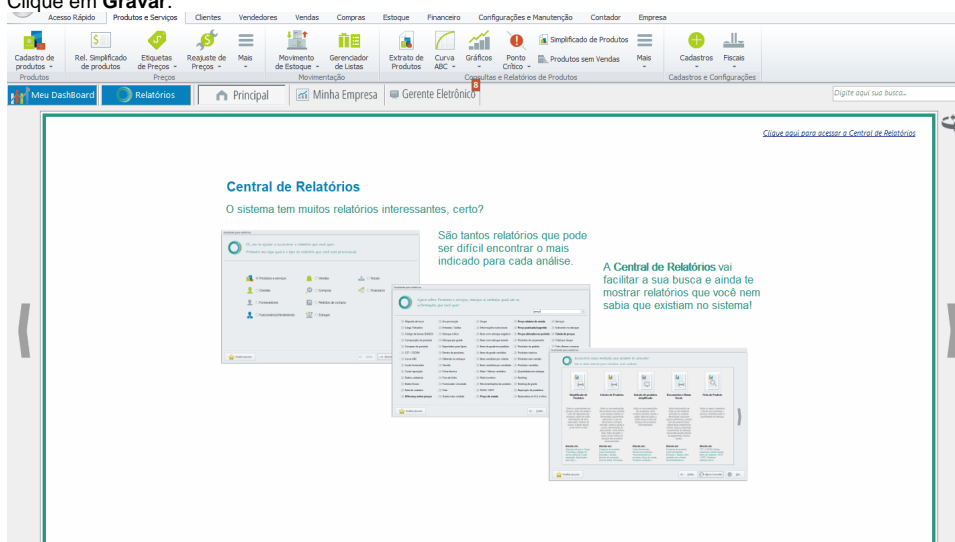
Clique em **Gravar**.

Acesso Rápido | Produtos e Serviços | Clientes | Vendedores | Vendas | Compras | Estoque | Financeiro | Configurações e Manutenção | Contador | Empresa

Cadastro de produtos | Rel. Simplificado de produtos | Etiquetas de Preços | Reajuste de Preços | Mais | Movimento de Estoque | Gerenciador de Listas | Extrato de Produtos | Curva ABC | Gráficos | Ponto Crítico | Simplificado de Produtos | Produtos sem Vendas | Mais | Cadastros | Fiscais

Produtos | Preços | Movimentação | Consultas e Relatórios de Produtos | Cadastros e Configurações

Meu DashBoard | Relatórios | Principal | Minha Empresa | Gerente Eletrônico 8

Digite aqui sua busca...

Clique aqui para acessar a Central de Relatórios

Central de Relatórios

O sistema tem muitos relatórios interessantes, certo?

São tantos relatórios que pode ser difícil encontrar o mais indicado para cada análise.

A Central de Relatórios vai facilitar a sua busca e ainda te mostrar relatórios que você nem sabia que existiam no sistema!